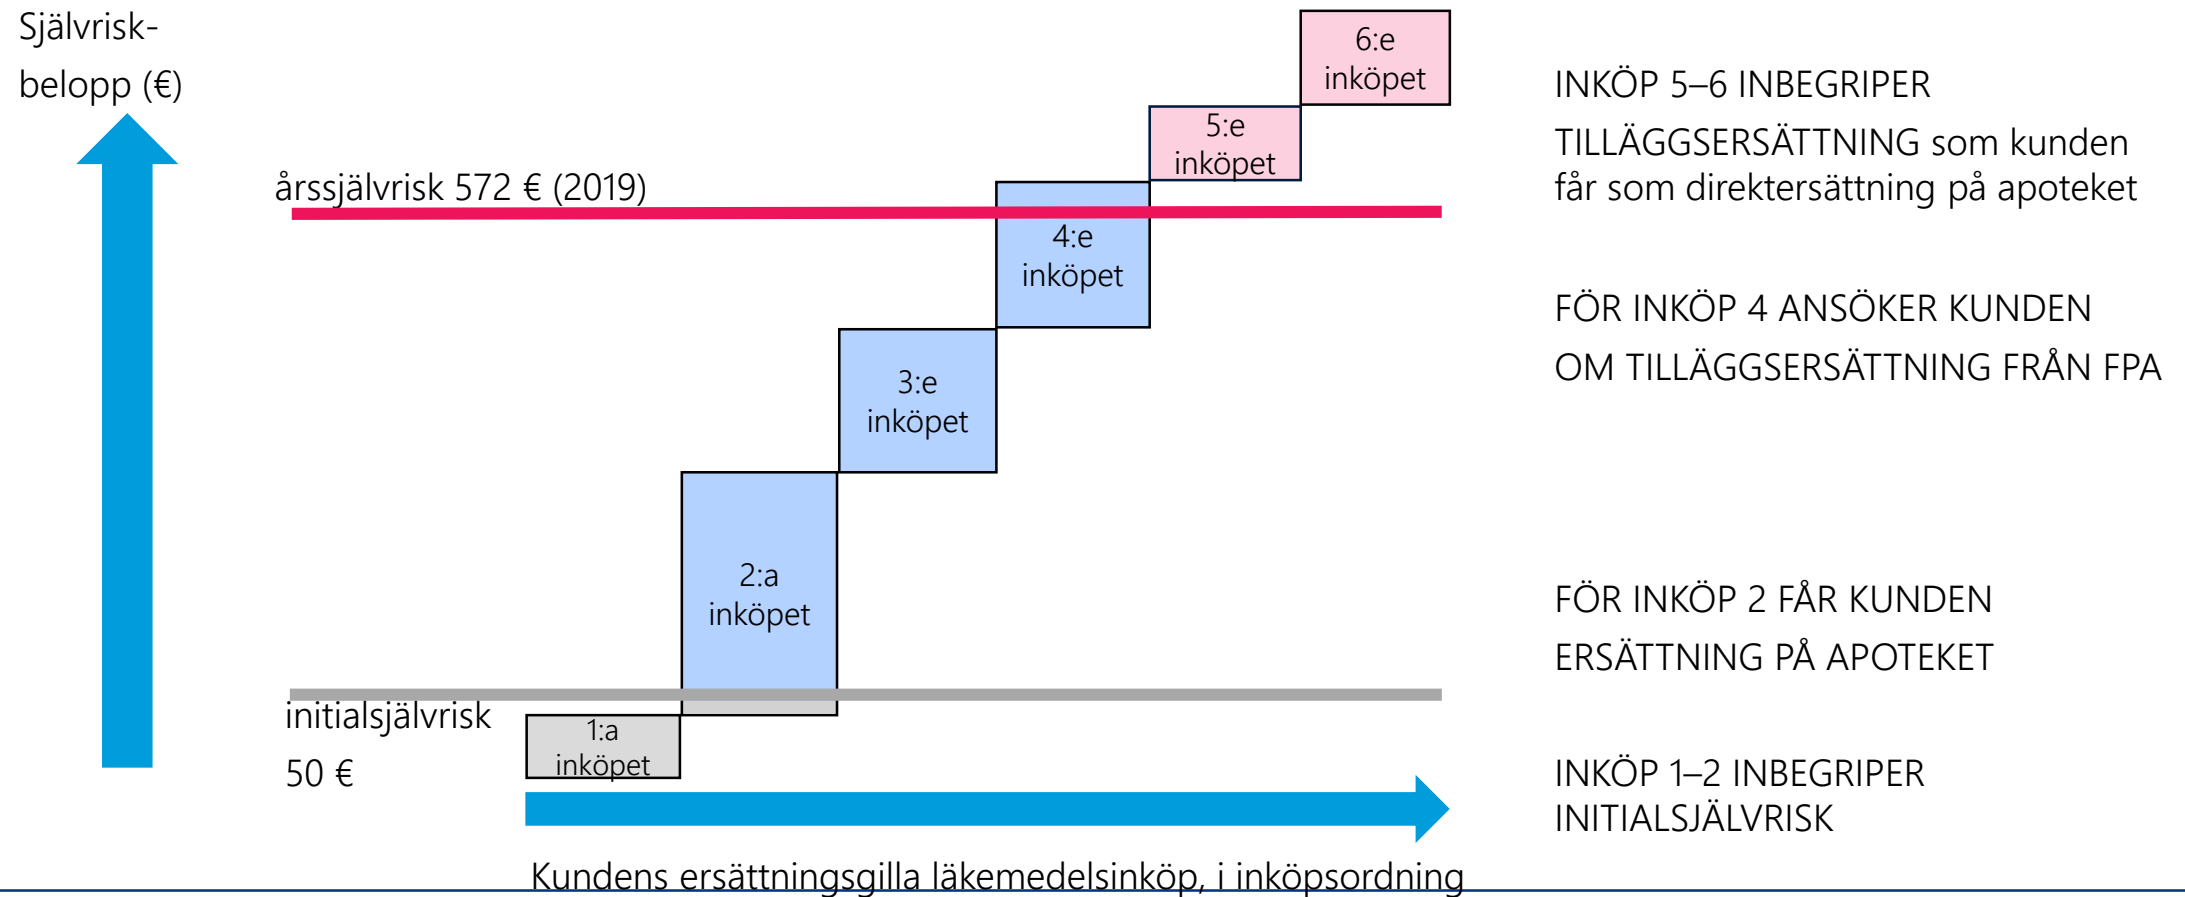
Självrisk-belopp (€)

årssjälvrisk 572 € (2019)

6:e inköpet

5:e inköpet

4:e inköpet

3:e inköpet

2:a inköpet

1:a inköpet

initialsjälvrisk 50 €

Kundens ersättningsgilla läkemedelsinköp, i inköpsordning

INKÖP 5–6 INBEGRIPER TILLÄGGSERSÄTTNING som kunden får som direktersättning på apoteket

FÖR INKÖP 4 ANSÖKER KUNDEN OM TILLÄGGSERSÄTTNING FRÅN FPA

FÖR INKÖP 2 FÅR KUNDEN ERSÄTTNING PÅ APOTEKET

INKÖP 1–2 INBEGRIPER INITIALSJÄLVRISK